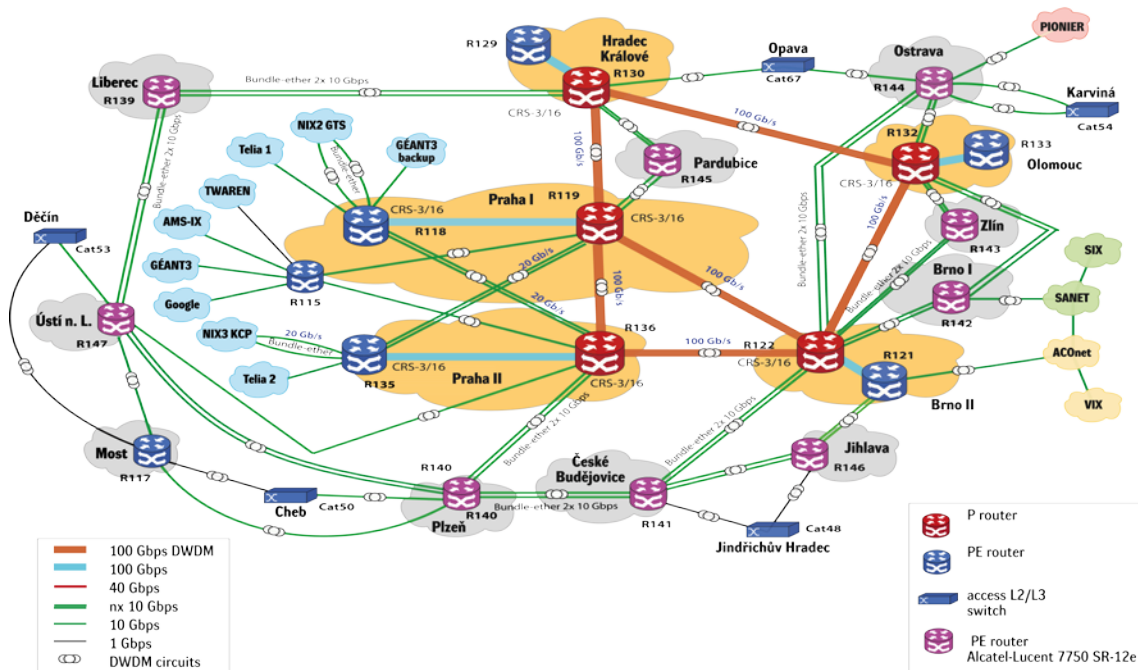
PIONIER
R129
Hradec Králové
R130
Opava
Cat67
Ostrava
R144
Karviná
Cat54
Liberec
R139
Bundle-ether 2x 10 Gbps
CRS-3/16
100 Gb/s
100 Gb/s
R132
R133
Olomouc
CRS-3/16
Pardubice
R145
NIX2 GTS
GÉANT3 backup
Telia 1
Bundle-ether
TWAREN
Bundle-ether 2x 10 Gbps
Praha I
R119
CRS-3/16
CRS-3/16
R118
Bundle-ether 2x 10 Gbps
100 Gb/s
Zlín
R143
Děčín
Cat53
AMS-IX
GÉANT3
Google
R115
20 Gb/s
20 Gb/s
100 Gb/s
100 Gb/s
Bundle-ether 2x 10 Gbps
Brno I
R142
SIX
SANET
Ústí n. L.
R147
NIX3 KCP
20 Gb/s
Bundle-ether
R136
100 Gb/s
R122
CRS-3/16
R121
ACOnet
Telia 2
R135
CRS-3/16
Praha II
CRS-3/16
Brno II
VIX
Bundle-ether 2x 10 Gbps
Bundle-ether 2x 10 Gbps
Most
R117
R140
České Budějovice
Jihlava
R146
Cheb
Cat50
Plzeň
R140
Bundle-ether 2x 10 Gbps
R141
Cat48
Jindřichův Hradec
100 Gbps DWDM
100 Gbps
40 Gbps
nx 10 Gbps
10 Gbps
1 Gbps
DWDM circuits
P router
PE router
access L2/L3 switch
PE router Alcatel-Lucent 7750 SR-12e